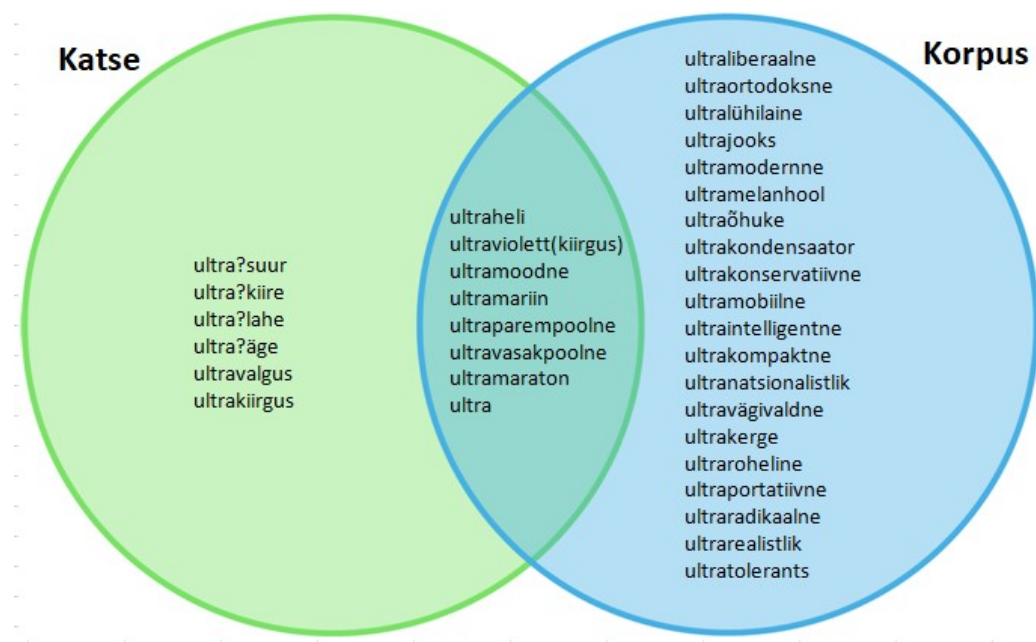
Katse

ultra?suur
ultra?kiire
ultra?lahe
ultra?äge
ultravalgus
ultrakiirgus

ultraheli
ultraviolett(kiirgus)
ultramoodne
ultramariin
ultraparempoolne
ultravasakpoolne
ultramaraton
ultra

Korpus

ultraliberaalne
ultraortodoksne
ultralühilaine
ultrajooks
ultramodernne
ultramelanhool
ultraõhuke
ultrakondensaator
ultrakonservatiivne
ultramobiilne
ultraintelligentne
ultrakompaktne
ultranatsionalistlik
ultravägivaldne
ultrakerge
ultraroheline
ultraportatiivne
ultraradikaalne
ultrarealistlik
ultratolerants